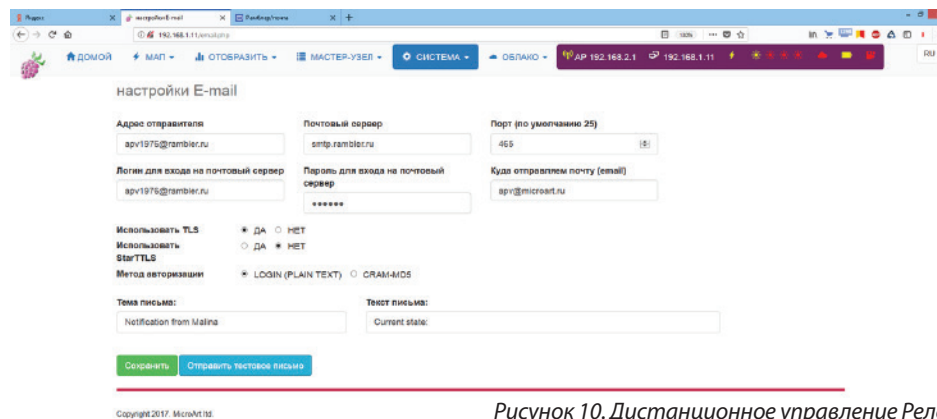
Яндекс | настройки E-mail | RamblerHome

192.168.1.11/emailsetup

ДОМОЙ МАП ОТОБРАЗИТЬ МАСТЕР-УЗЕЛ СИСТЕМА ОБЛАКО AP 192.168.2.1 192.168.1.11 RU

настройки E-mail

Адрес отправителя
apv1976@rambler.ru

Почтовый сервер
smtp.rambler.ru

Порт (по умолчанию 25)
465

Логин для входа на почтовый сервер
apv1976@rambler.ru

Пароль для входа на почтовый сервер
••••••

Куда отправляем почту (email)
apv@microart.ru

Использовать TLS ДА НЕТ

Использовать StarTTLS ДА НЕТ

Метод авторизации LOGIN (PLAIN TEXT) CRAM-MD5

Тема письма:
Notification from Malina

Текст письма:
Current state:

Сохранить Отправить тестовое письмо

Copyright 2017. MicroArt ltd.

Рисунок 10. Дистанционное управление Рел